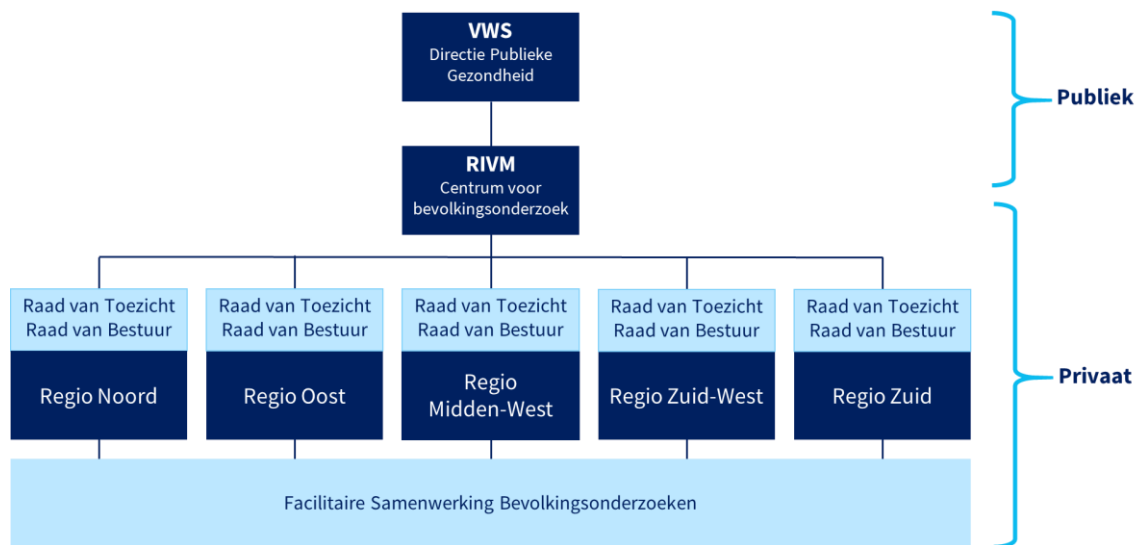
VWS
Directie Publieke Gezondheid

Publiek

RIVM
Centrum voor bevolkingsonderzoek

Raad van Toezicht
Raad van Bestuur
Regio Noord

Raad van Toezicht
Raad van Bestuur
Regio Oost

Raad van Toezicht
Raad van Bestuur
Regio Midden-West

Raad van Toezicht
Raad van Bestuur
Regio Zuid-West

Raad van Toezicht
Raad van Bestuur
Regio Zuid

Privaat

Facilitaire Samenwerking Bevolkingsonderzoeken